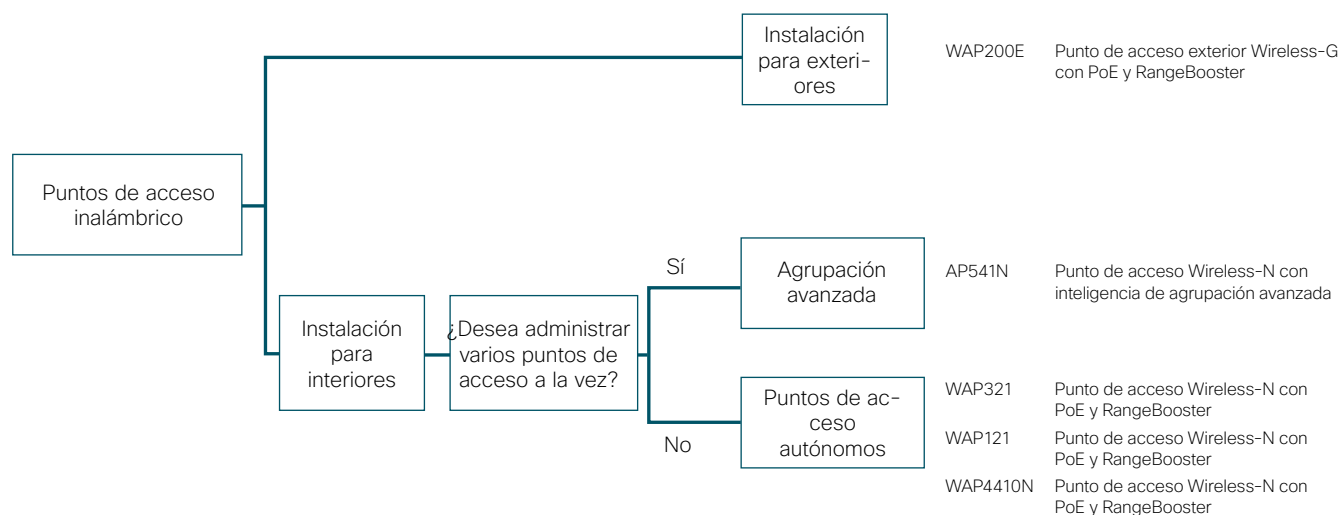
Puntos de acceso inalámbrico

Instalación para exteriores

WAP200E Punto de acceso exterior Wireless-G con PoE y RangeBooster

Instalación para interiores

¿Desea administrar varios puntos de acceso a la vez?

Sí

Agrupación avanzada

AP541N Punto de acceso Wireless-N con inteligencia de agrupación avanzada

No

Puntos de acceso autónomos

WAP321 Punto de acceso Wireless-N con PoE y RangeBooster

WAP121 Punto de acceso Wireless-N con PoE y RangeBooster

WAP4410N Punto de acceso Wireless-N con PoE y RangeBooster